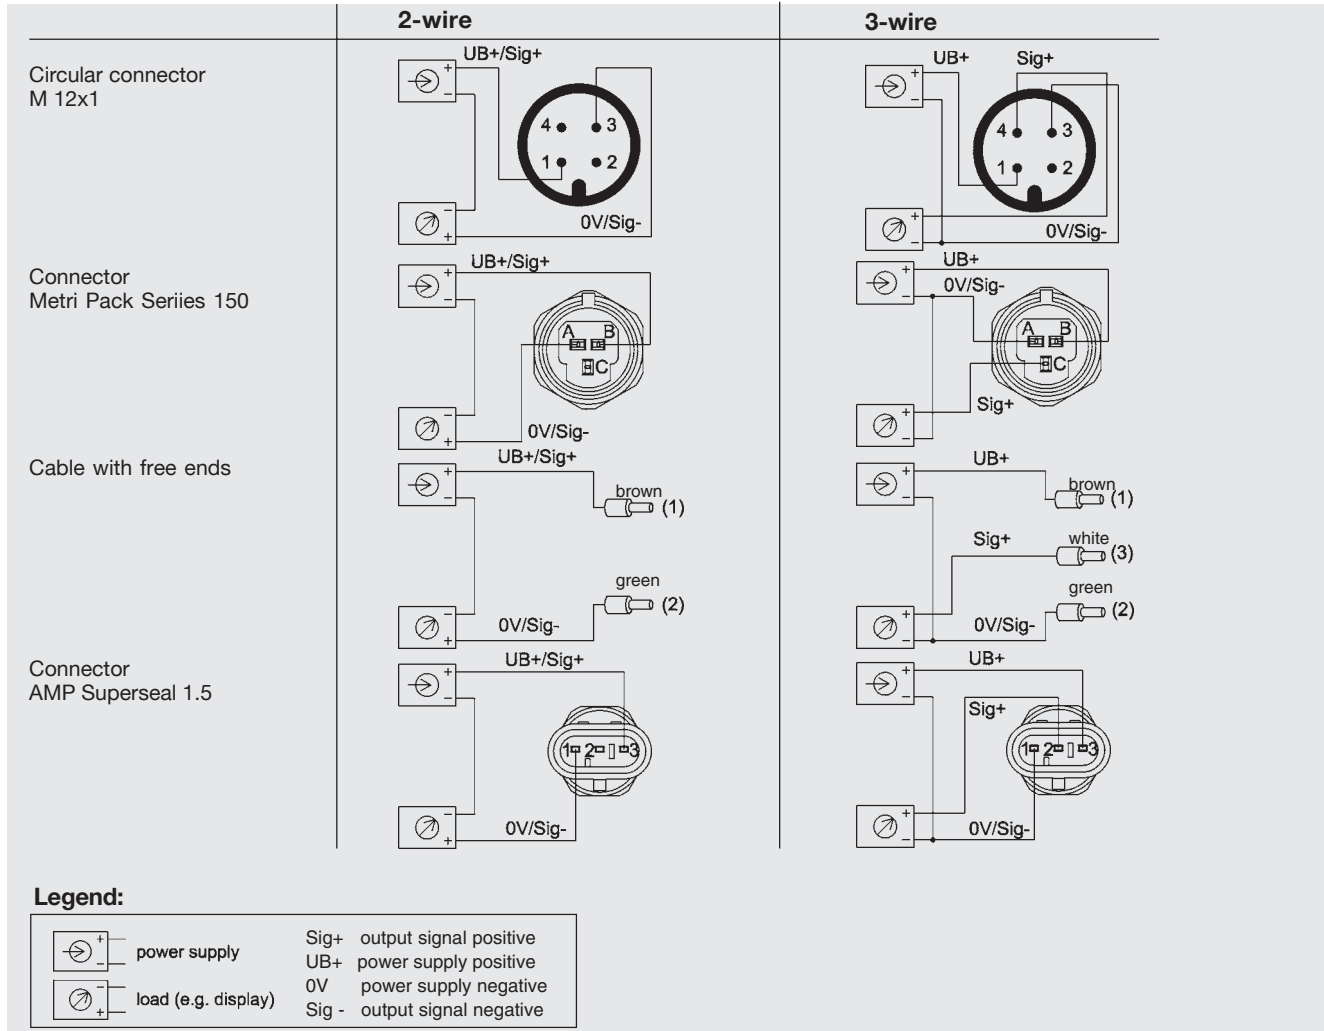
| | 2-wire | 3-wire |
|---|---|---|
| Circular connector M 12x1 | UB+/Sig+ 4 3 1 2 0V/Sig- | UB+ Sig+ 4 3 1 2 0V/Sig- |
| Connector Metri Pack Seriies 150 | UB+/Sig+ A B C 0V/Sig- | UB+ 0V/Sig- A B C Sig+ |
| Cable with free ends | UB+/Sig+ brown (1) green (2) 0V/Sig- | UB+ brown (1) Sig+ white (3) green (2) 0V/Sig- |
| Connector AMP Superseal 1.5 | UB+/Sig+ 1 2 3 0V/Sig- | UB+ Sig+ 1 2 3 0V/Sig- |

Legend:

power supply
load (e.g. display)

Sig+ output signal positive
UB+ power supply positive
0V power supply negative
Sig - output signal negative